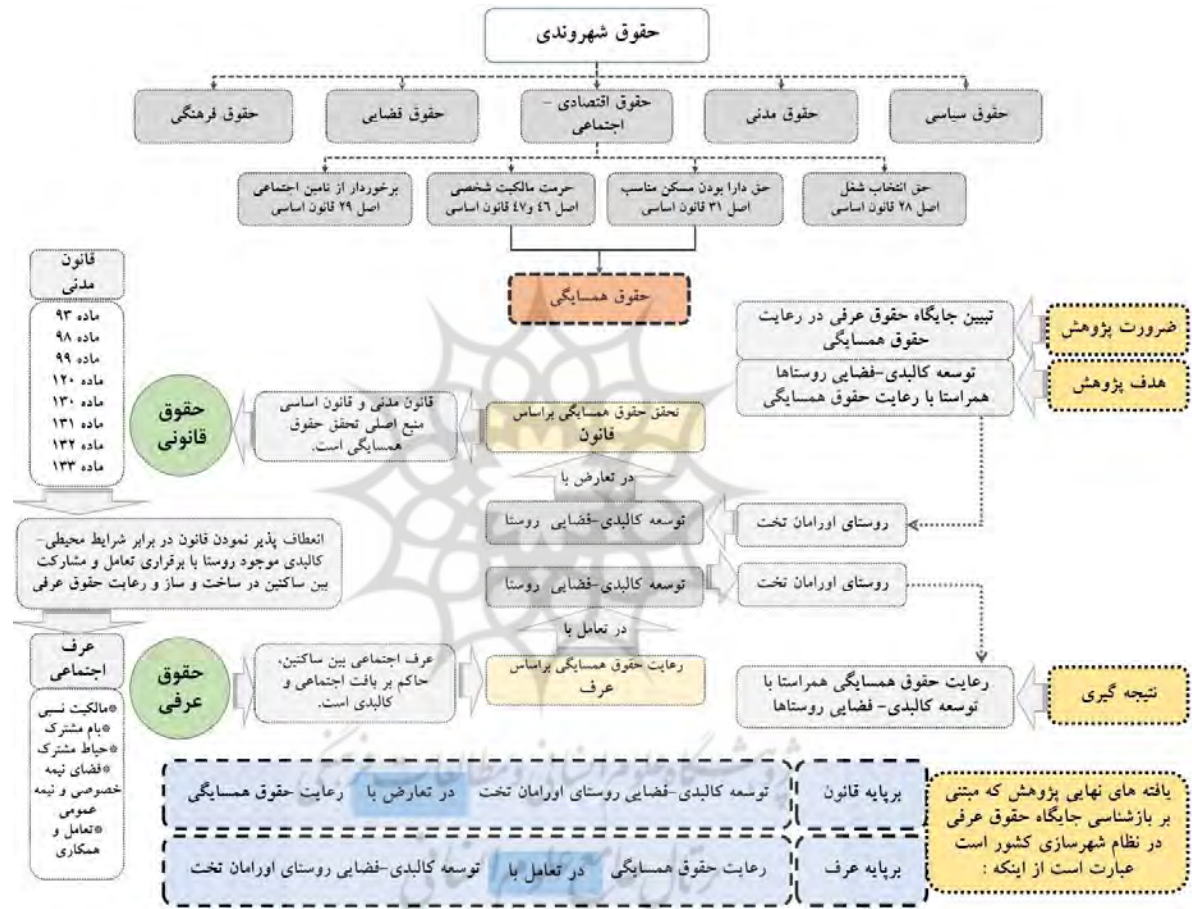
حقوق شهروندی

حقوق سیاسی

حقوق مدنی

حقوق اقتصادی - اجتماعی

حقوق قضایی

حقوق فرهنگی

حق انتخاب شغل
اصل ۲۸ قانون اساسی

حق دارا بودن مسکن مناسب
اصل ۳۱ قانون اساسی

حرمت مالکیت شخصی
اصل ٤٦ و٤٧ قانون اساسی

برخوردار از تامین اجتماعی
اصل ۲۹ قانون اساسی

حقوق همسایگی

ضرورت پژوهش

تبیین جایگاه حقوق عرفی در رعایت حقوق همسایگی

هدف پژوهش

توسعه کالبدی-فضایی روستاها همراستا با رعایت حقوق همسایگی

قانون مدنی

ماده ۹۳
ماده ۹۸
ماده ۹۹
ماده ۱۲۰
ماده ۱۳۰
ماده ۱۳۱
ماده ۱۳۲
ماده ۱۳۳

حقوق قانونی

قانون مدنی و قانون اساسی منبع اصلی تحقق حقوق همسایگی است.

تحقق حقوق همسایگی براساس
قانون

در تعارض با

توسعه کالبدی-فضایی روستا

روستای اورامان تخت

انعطاف پذیر نمودن قانون در برابر شرایط محیطی-کالبدی موجود روستا با برقراری تعامل و مشارکت بین ساکنین در ساخت و ساز و رعایت حقوق عرفی

توسعه کالبدی-فضایی روستا

روستای اورامان تخت

در تعامل با

عرف اجتماعی

حقوق عرفی

عرف اجتماعی بین ساکنین، حاکم بر بافت اجتماعی و کالبدی است.

رعایت حقوق همسایگی براساس
عرف

نتیجه گیری

رعایت حقوق همسایگی همراستا با توسعه کالبدی- فضایی روستاها

*مالکیت نسبی
*بام مشترک
*حیاط مشترک
*فضای نیمه خصوصی و نیمه عمومی
*تعامل و همکاری

یافته های نهایی پژوهش که مبتنی بر بازشناسی جایگاه حقوق عرفی در نظام شهرسازی کشور است عبارت است از اینکه :

برپایه قانون

توسعه کالبدی-فضایی روستای اورامان تخت در تعارض با رعایت حقوق همسایگی

برپایه عرف

رعایت حقوق همسایگی در تعامل با توسعه کالبدی-فضایی روستای اورامان تخت

پژوهشگاه علوم انسانی و مطالعات فرهنگی
پرتال جامع علوم انسانی